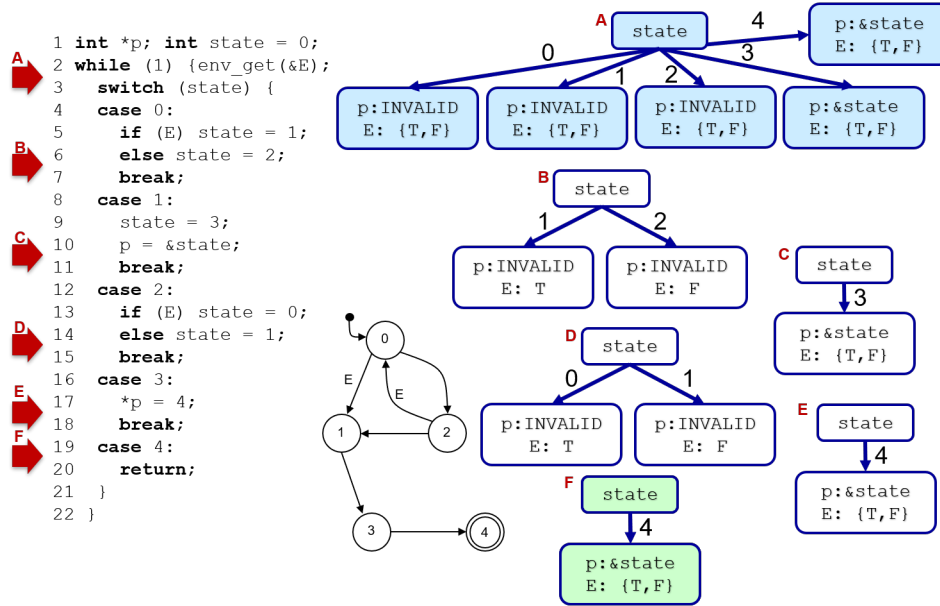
A
B
C
D
E
F

1 int *p; int state = 0;
2 while (1) {env_get(&E);
3 switch (state) {
4 case 0:
5 if (E) state = 1;
6 else state = 2;
7 break;
8 case 1:
9 state = 3;
10 p = &state;
11 break;
12 case 2:
13 if (E) state = 0;
14 else state = 1;
15 break;
16 case 3:
17 *p = 4;
18 break;
19 case 4:
20 return;
21 }
22 }

0
E
E
1
2
3
4

A state
0
1
2
3
4
p:INVALID E: {T,F}
p:INVALID E: {T,F}
p:INVALID E: {T,F}
p:&state E: {T,F}
p:&state E: {T,F}

B state
1
2
p:INVALID E: T
p:INVALID E: F

C state
3
p:&state E: {T,F}

D state
0
1
p:INVALID E: T
p:INVALID E: F

E state
4
p:&state E: {T,F}

F state
4
p:&state E: {T,F}